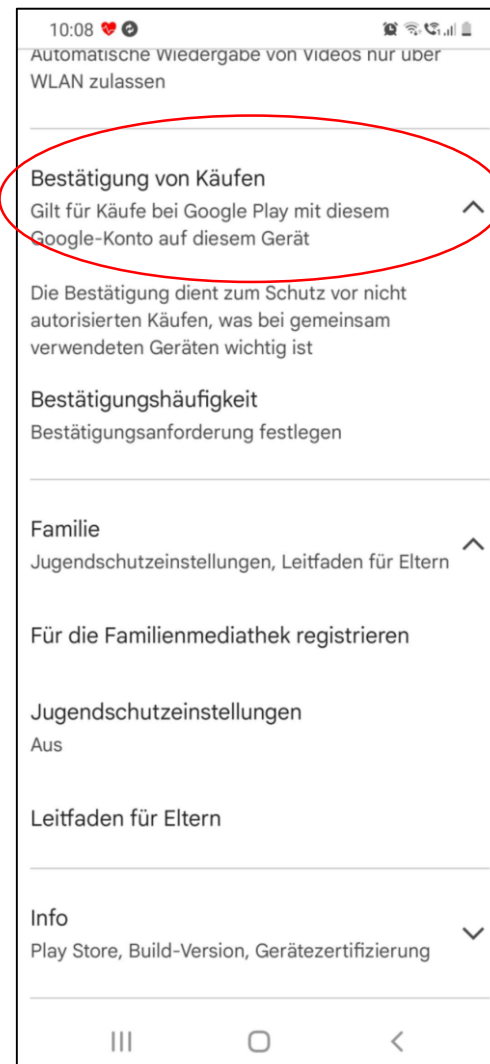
10:08

Automatische Wiedergabe von Videos nur über WLAN zulassen

Bestätigung von Käufen
Gilt für Käufe bei Google Play mit diesem Google-Konto auf diesem Gerät

Die Bestätigung dient zum Schutz vor nicht autorisierten Käufen, was bei gemeinsam verwendeten Geräten wichtig ist

Bestätigungshäufigkeit
Bestätigungsanforderung festlegen

Familie
Jugendschutzeinstellungen, Leitfaden für Eltern

Für die Familienmediathek registrieren

Jugendschutzeinstellungen
Aus

Leitfaden für Eltern

Info
Play Store, Build-Version, Gerätezertifizierung